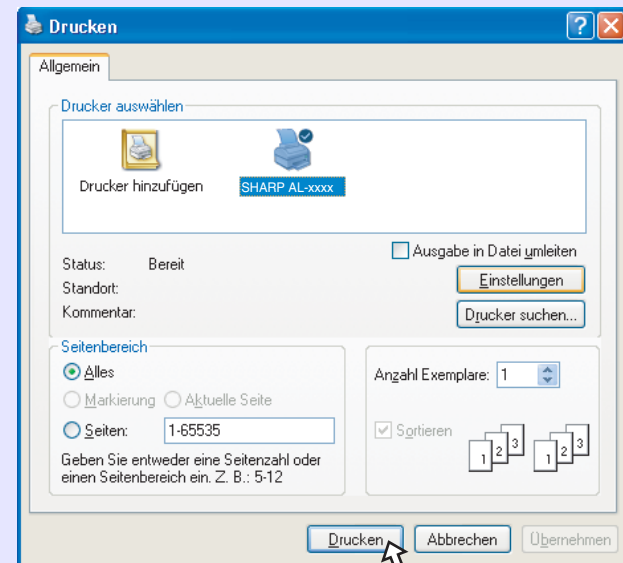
Drucken

Allgemein

Drucker auswählen

Drucker hinzufügen

SHARP AL-xxxx

Status: Bereit

Standort:

Kommentar:

Ausgabe in Datei umleiten

Einstellungen

Drucker suchen...

Seitenbereich

Alles

Markierung

Aktuelle Seite

Seiten: 1-65535

Geben Sie entweder eine Seitenzahl oder einen Seitenbereich ein. Z. B.: 5-12

Anzahl Exemplare: 1

Sortieren

1 2 3 1 2 3

Drucken

Abbrechen

Übernehmen